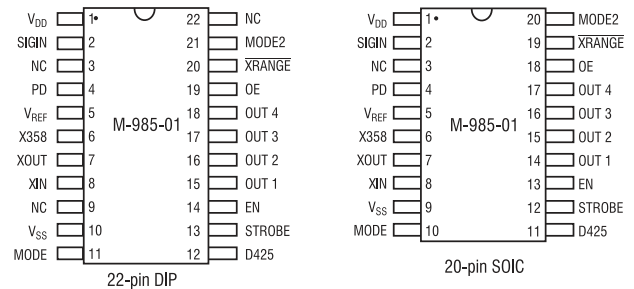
$V_{DD}$ 1• 22 NC
SIGIN 2 21 MODE2
NC 3 20 $\overline{XRANGE}$
PD 4 19 OE
$V_{REF}$ 5 18 OUT 4
X358 6 17 OUT 3
XOUT 7 16 OUT 2
XIN 8 15 OUT 1
NC 9 14 EN
$V_{SS}$ 10 13 STROBE
MODE 11 12 D425

M-985-01

22-pin DIP

$V_{DD}$ 1• 20 MODE2
SIGIN 2 19 $\overline{XRANGE}$
NC 3 18 OE
PD 4 17 OUT 4
$V_{REF}$ 5 16 OUT 3
X358 6 15 OUT 2
XOUT 7 14 OUT 1
XIN 8 13 EN
$V_{SS}$ 9 12 STROBE
MODE 10 11 D425

M-985-01

20-pin SOIC